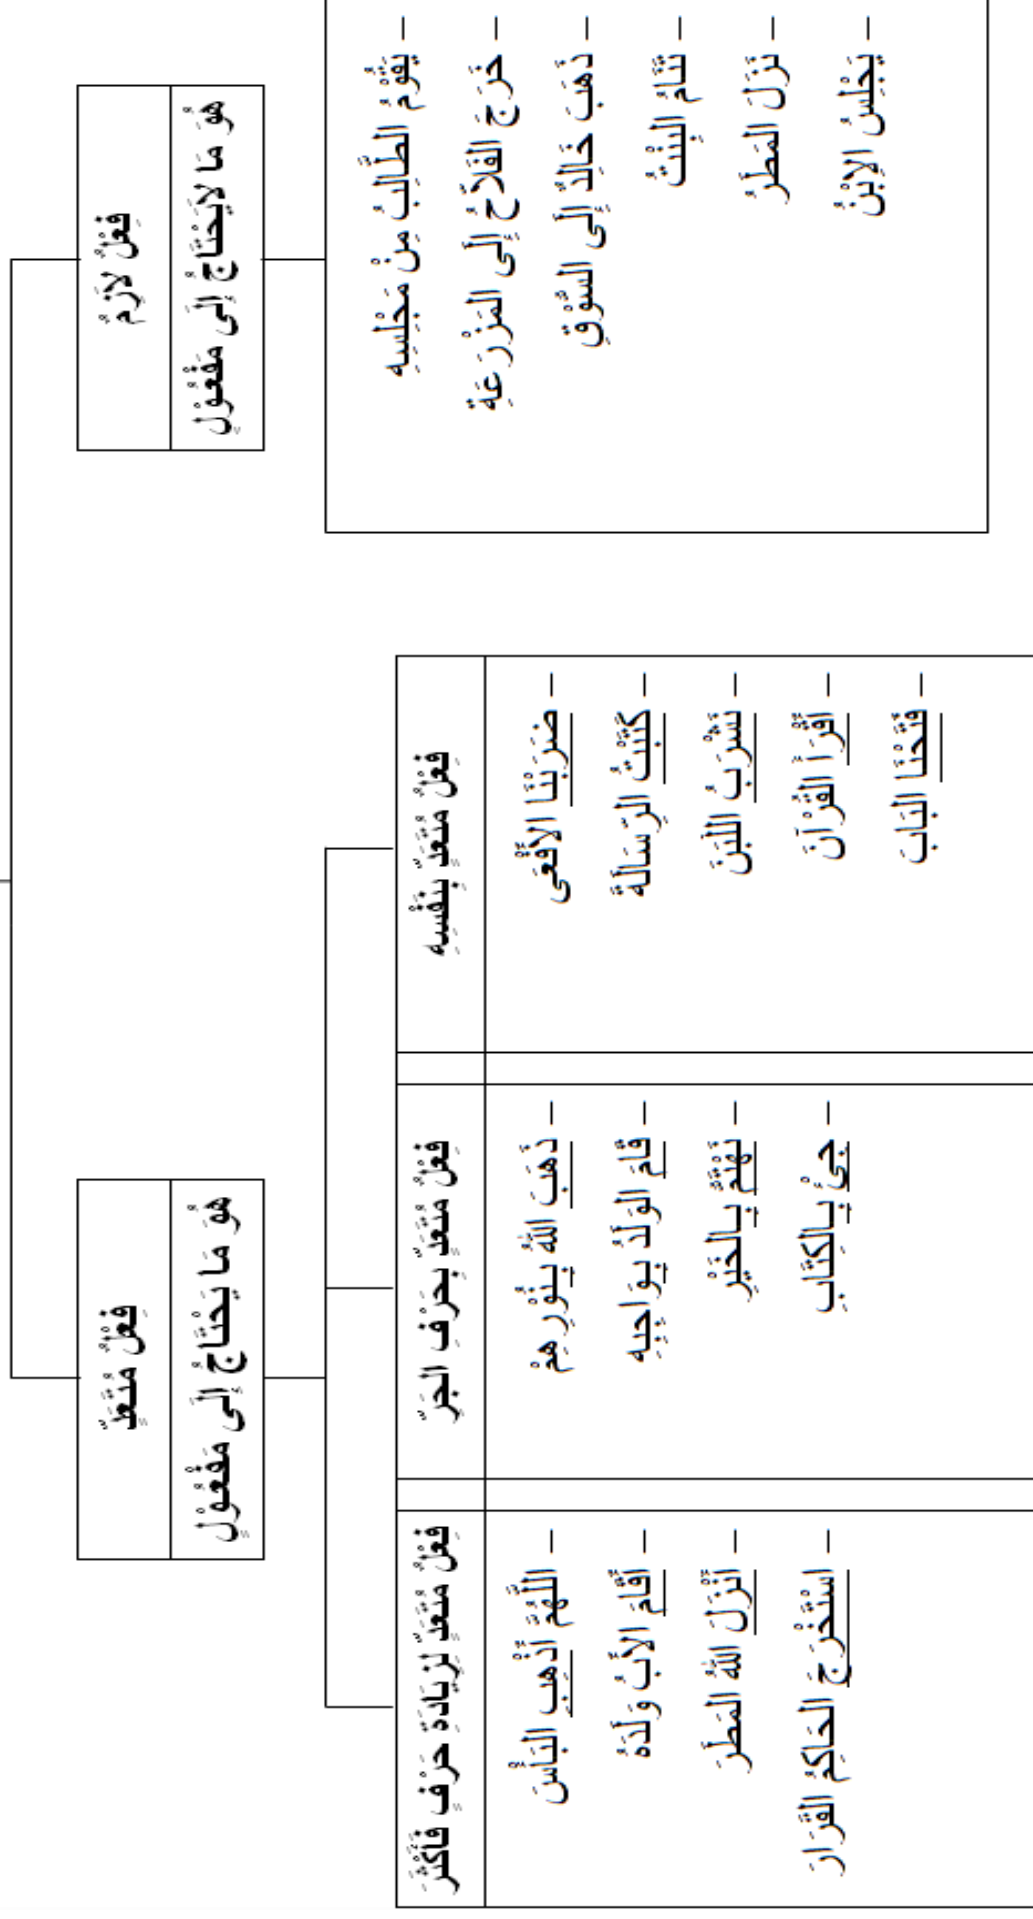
فِعْلٌ لَازِمٌ

هُوَ مَا لَايَحْتَاجُ إِلَى مَفْعُوْلٍ

- يَقُوْمُ الطَّالِبُ مِنْ مَجْلِسِهِ
- خَرَجَ الفَلَّاحُ إِلَى المَزْرَعَةِ
- ذَهَبَ خَالِدٌ إِلَى السُّوْقِ
- تَنَامُ البِنْتُ
- نَزَلَ المَطَرُ
- يَجْلِسُ الإِبْنُ

فِعْلٌ مُتَعَدٍّ

هُوَ مَا يَحْتَاجُ إِلَى مَفْعُوْلٍ

فِعْلٌ مُتَعَدٍّ بِنَفْسِهِ

- ضَرَبْنَا الأَفْعَى
- كَتَبْتُ الرِّسَالَةَ
- نَشْرَبُ اللَّبَنَ
- أَقْرَأُ القُرْآنَ
- فَتَحْنَا البَابَ

فِعْلٌ مُتَعَدٍّ بِحَرْفِ الجَرِّ

- ذَهَبَ اللهُ بِنُوْرِهِمْ
- قَامَ الوَلَدُ بِوَاجِبِهِ
- نَفْرَحُ بِالخَيْرِ
- جِئْ بِالكِتَابِ

فِعْلٌ مُتَعَدٍّ لِزِيَادَةِ حَرْفٍ فَأَكْثَر

- اَللَّهُمَّ أَذْهِبِ البَأْسَ
- أَقَامَ الأَبُ وَلَدَهُ
- أَنْزَلَ اللهُ المَطَرَ
- اسْتَخْرَجَ الحَاكِمُ القَرَارَ